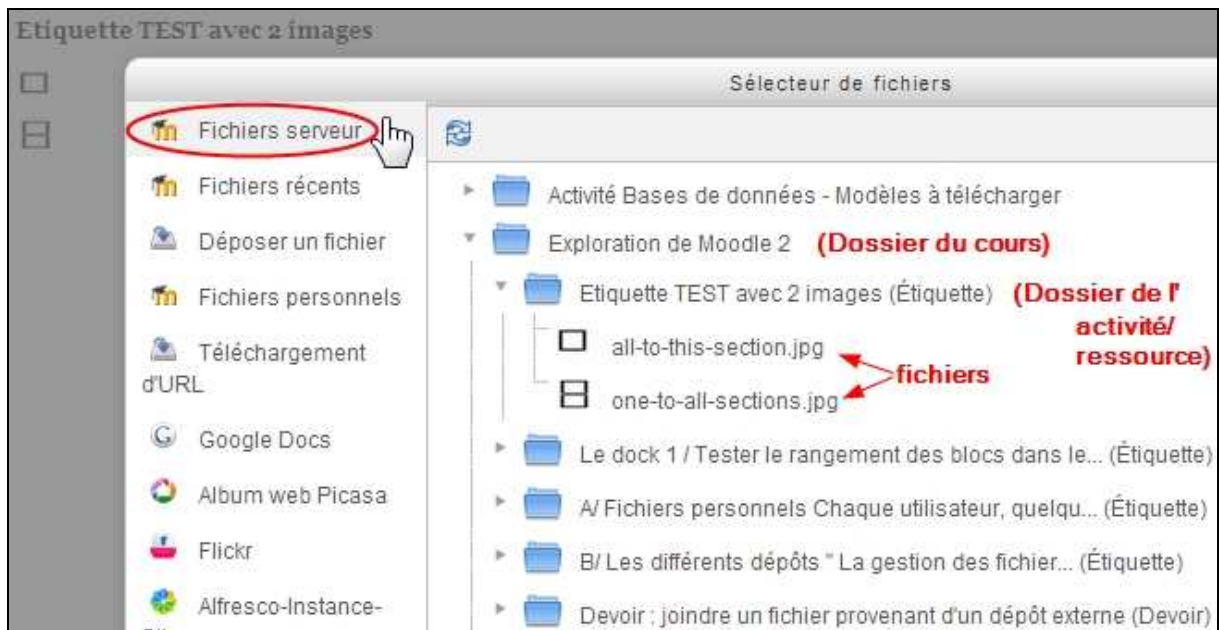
Etiquette TEST avec 2 images

Sélecteur de fichiers

Fichiers serveur

Fichiers récents

Déposer un fichier

Fichiers personnels

Téléchargement d'URL

Google Docs

Album web Picasa

Flickr

Alfresco-Instance-

Activité Bases de données - Modèles à télécharger

Exploration de Moodle 2 (Dossier du cours)

Etiquette TEST avec 2 images (Étiquette) (Dossier de l' activité/ ressource)

all-to-this-section.jpg

one-to-all-sections.jpg

fichiers

Le dock 1 / Tester le rangement des blocs dans le... (Étiquette)

A/ Fichiers personnels Chaque utilisateur, quelqu... (Étiquette)

B/ Les différents dépôts " La gestion des fichier... (Étiquette)

Devoir : joindre un fichier provenant d'un dépôt externe (Devoir)